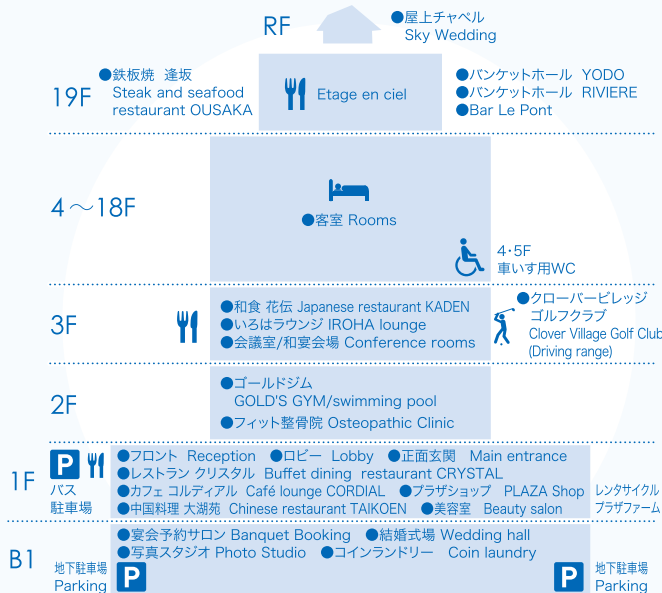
RF

●屋上チャペル Sky Wedding

19F

●鉄板焼 逢坂 Steak and seafood restaurant OUSAKA

Etage en ciel

●バンケットホール YODO
●バンケットホール RIVIERE
●Bar Le Pont

4～18F

●客室 Rooms

4・5F 車いす用WC

3F

●和食 花伝 Japanese restaurant KADEN
●いろはラウンジ IROHA lounge
●会議室/和宴会場 Conference rooms

●クローバービレッジ ゴルフクラブ Clover Village Golf Club (Driving range)

2F

●ゴールドジム GOLD'S GYM/swimming pool
●フィット整骨院 Osteopathic Clinic

1F

P

バス 駐車場

●フロント Reception ●ロビー Lobby ●正面玄関 Main entrance
●レストラン クリスタル Buffet dining restaurant CRYSTAL
●カフェ コルディアル Café lounge CORDIAL ●プラザショップ PLAZA Shop
●中国料理 大湖苑 Chinese restaurant TAIKOEN ●美容室 Beauty salon

レンタサイクル プラザファーム

B1

地下駐車場 Parking

P

●宴会予約サロン Banquet Booking ●結婚式場 Wedding hall
●写真スタジオ Photo Studio ●コインランドリー Coin laundry

P

地下駐車場 Parking